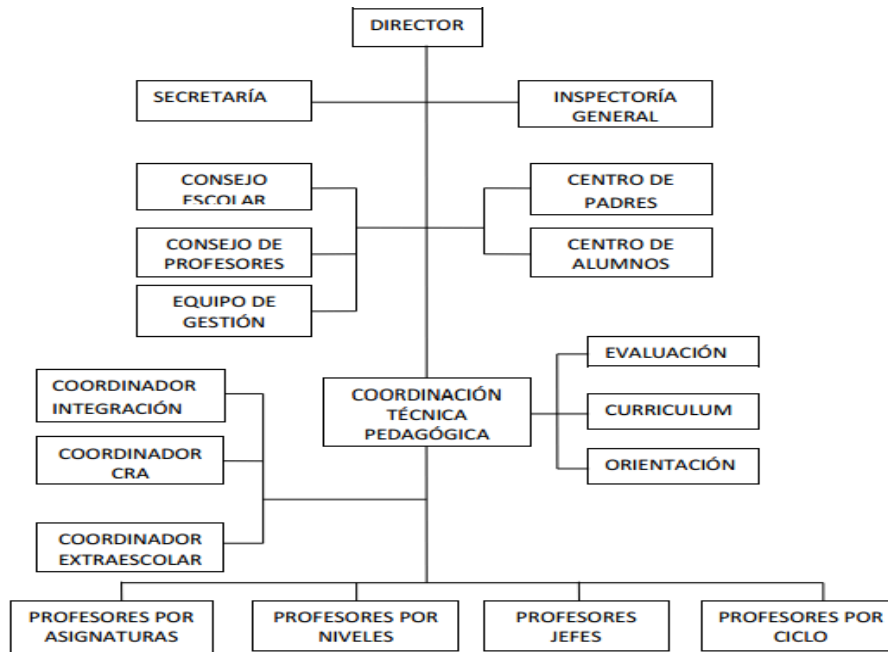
DIRECTOR

SECRETARÍA

INSPECTORÍA GENERAL

CONSEJO ESCOLAR

CONSEJO DE PROFESORES

EQUIPO DE GESTIÓN

CENTRO DE PADRES

CENTRO DE ALUMNOS

COORDINADOR INTEGRACIÓN

COORDINADOR CRA

COORDINADOR EXTRAESCOLAR

COORDINACIÓN TÉCNICA PEDAGÓGICA

EVALUACIÓN

CURRICULUM

ORIENTACIÓN

PROFESORES POR ASIGNATURAS

PROFESORES POR NIVELES

PROFESORES JEFES

PROFESORES POR CICLO